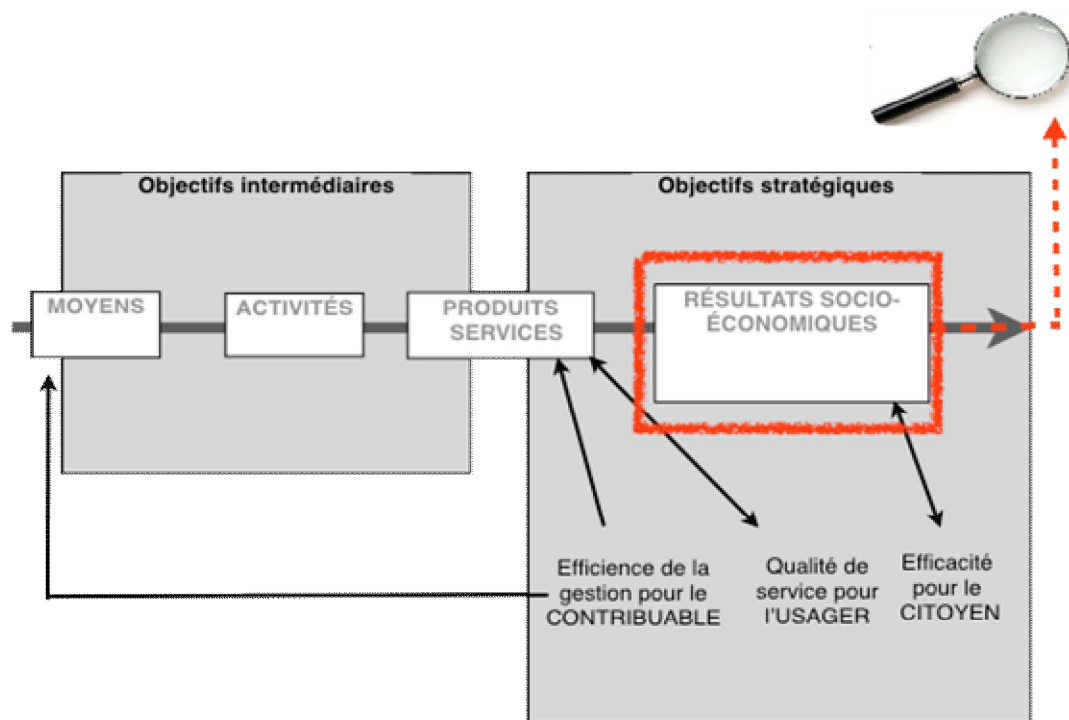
Objectifs intermédiaires

Objectifs stratégiques

MOYENS

ACTIVITÉS

PRODUITS SERVICES

RÉSULTATS SOCIO-ÉCONOMIQUES

Efficience de la gestion pour le CONTRIBUABLE

Qualité de service pour l'USAGER

Efficacité pour le CITOYEN